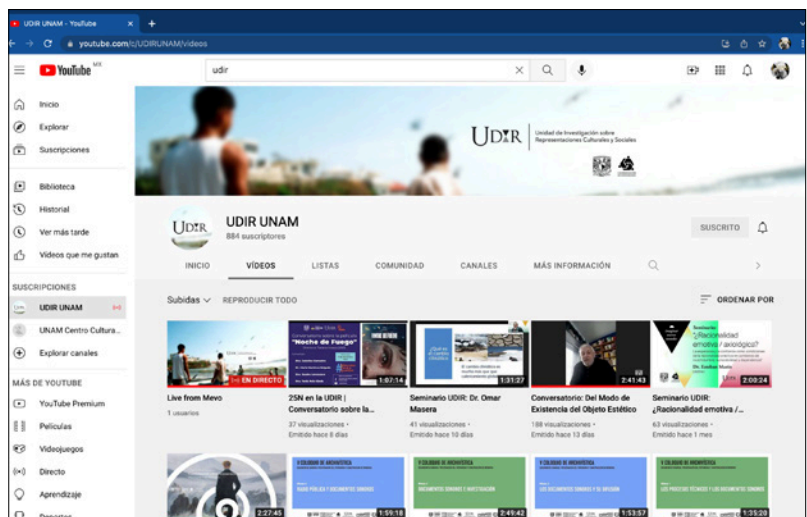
UDIR UNAM - YouTube

youtube.com/c/UDIRUNAM/videos

YouTube MX

udir

Inicio
Explorar
Suscripciones
Biblioteca
Historial
Ver más tarde
Videos que me gustan

SUSCRIPCIONES
UDIR UNAM
UNAM Centro Cultura...
Explorar canales

MÁS DE YOUTUBE
YouTube Premium
Películas
Videojuegos
Directo
Aprendizaje
Deportes

UDIR | Unidad de Investigación sobre Representaciones Culturales y Sociales

UDIR UNAM
884 suscriptores

SUSCRITO

INICIO
VÍDEOS
LISTAS
COMUNIDAD
CANALES
MÁS INFORMACIÓN

Subidas
REPRODUCIR TODO
ORDENAR POR

EN DIRECTO
Live from Mevo
1 usuarios

"Noche de Fuego"
1:07:14
2SN en la UDIR | Conversatorio sobre la...
37 visualizaciones • Emitido hace 8 días

1:31:27
Seminario UDIR: Dr. Omar Masera
41 visualizaciones • Emitido hace 10 días

2:41:43
Conversatorio: Del Modo de Existencia del Objeto Estético
188 visualizaciones • Emitido hace 13 días

Seminario ¿Racionalidad emotiva / axiológica?
2:00:24
Seminario UDIR: ¿Racionalidad emotiva /...
63 visualizaciones • Emitido hace 1 mes

2:27:45
1:59:18
2:49:42
1:53:57
1:35:20